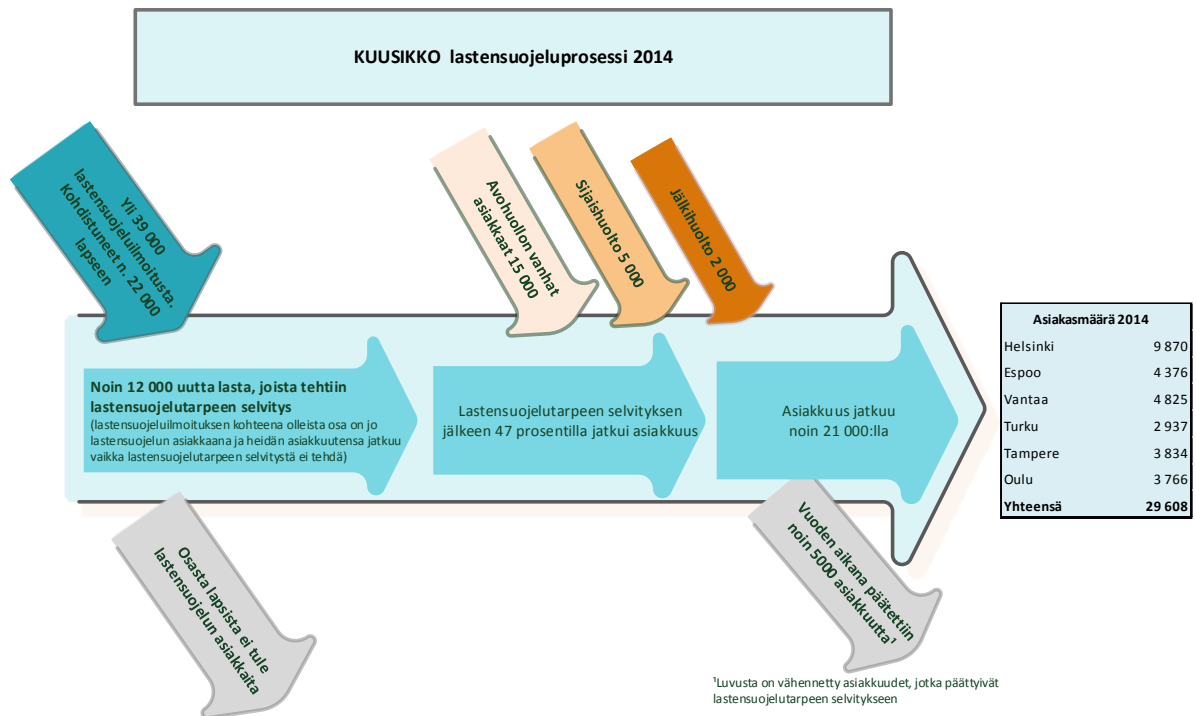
KUUSIKKO lastensuojeluprosessi 2014

Yli 39 000 lastensuojeluilmoitusta. Kohdistuneet n. 22 000 lapseen

Avohuollon vanhat asiakkaat 15 000

Sijaishuolto 5 000

Jälkihuolto 2 000

Noin 12 000 uutta lasta, joista tehtiin lastensuojelutarpeen selvitys
(lastensuojeluilmoituksen kohteena olleista osa on jo lastensuojelun asiakkaana ja heidän asiakkuutensa jatkuu vaikka lastensuojelutarpeen selvitystä ei tehdä)

Lastensuojelutarpeen selvityksen jälkeen 47 prosentilla jatkui asiakkuus

Asiakkuus jatkuu noin 21 000:lla

| Asiakasmäärä 2014 | |
|---|---|
| Helsinki | 9 870 |
| Espoo | 4 376 |
| Vantaa | 4 825 |
| Turku | 2 937 |
| Tampere | 3 834 |
| Oulu | 3 766 |
| Yhteensä | 29 608 |

Osasta lapsista ei tule lastensuojelun asiakkaita

Vuoden aikana päätettiin noin 5000 asiakkuutta¹

¹Luvusta on vähennetty asiakkuudet, jotka päättyivät lastensuojelutarpeen selvitykseen